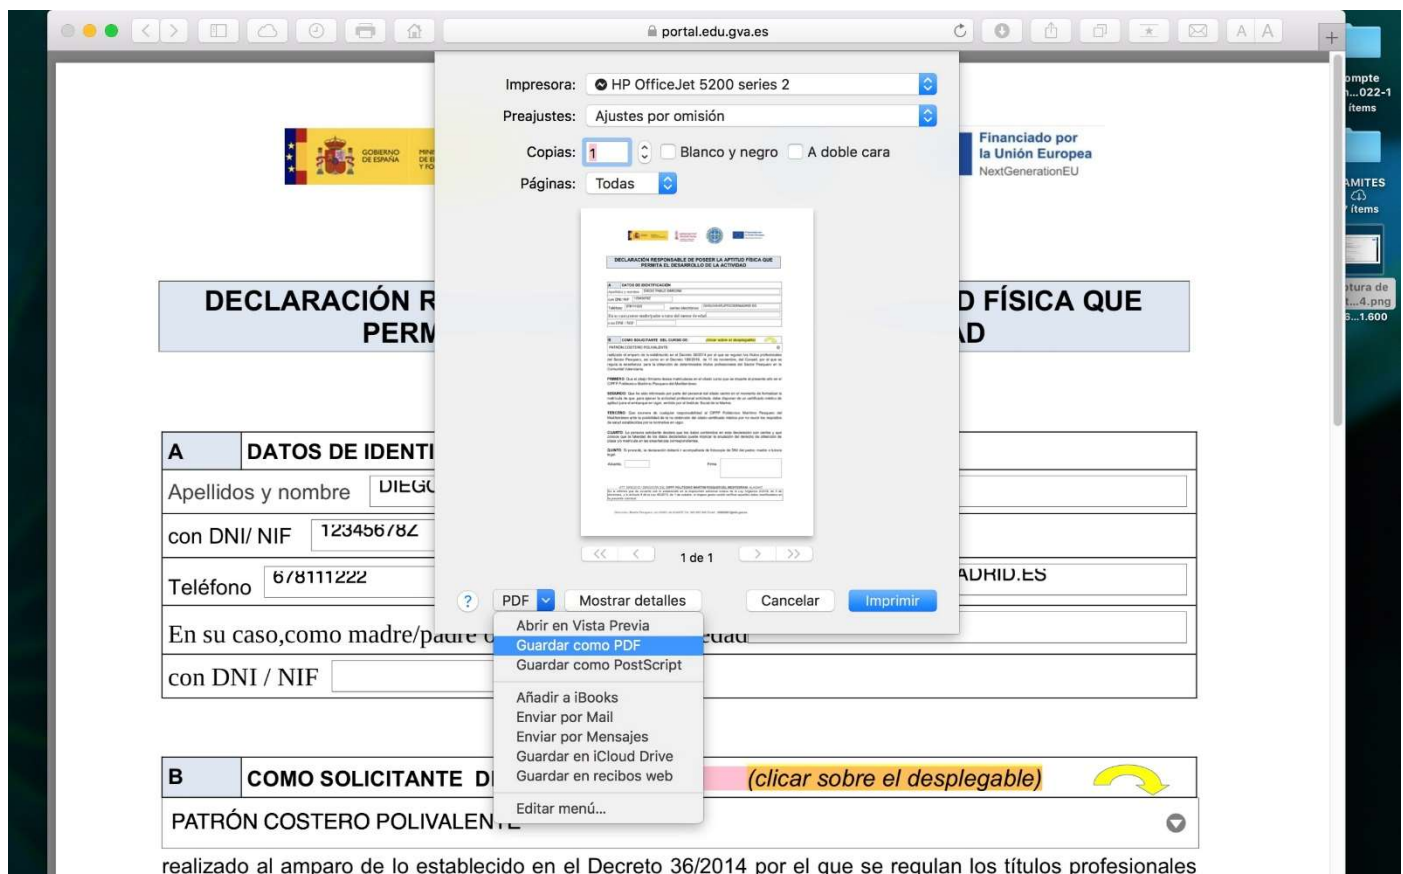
portal.edu.gva.es

AA

Impresora: HP OfficeJet 5200 series 2
Preajustes: Ajustes por omisión
Copias: 1 Blanco y negro A doble cara
Páginas: Todas

1 de 1

? PDF Mostrar detalles Cancelar Imprimir

Abrir en Vista Previa
Guardar como PDF
Guardar como PostScript
Añadir a iBooks
Enviar por Mail
Enviar por Mensajes
Guardar en iCloud Drive
Guardar en recibos web
Editar menú...

GOBIERNO DE ESPAÑA

Financiado por la Unión Europea
NextGenerationEU

DECLARACIÓN R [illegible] D FÍSICA QUE PERM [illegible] AD

| A | DATOS DE IDENTI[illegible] |
|---|---|
| Apellidos y nombre | DIEG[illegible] |
| con DNI/ NIF | 12345678Z |
| Teléfono | 678111222 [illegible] ADRID.ES |
| En su caso,como madre/pa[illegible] | |
| con DNI / NIF | |

| B | COMO SOLICITANTE D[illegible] (clicar sobre el desplegable) |
|---|---|
| PATRÓN COSTERO POLIVALEN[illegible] | |

realizado al amparo de lo establecido en el Decreto 36/2014 por el que se regulan los títulos profesionales

ompte
...022-1
ítems
AMITES
ítems
ptura de
...4.png
...1.600